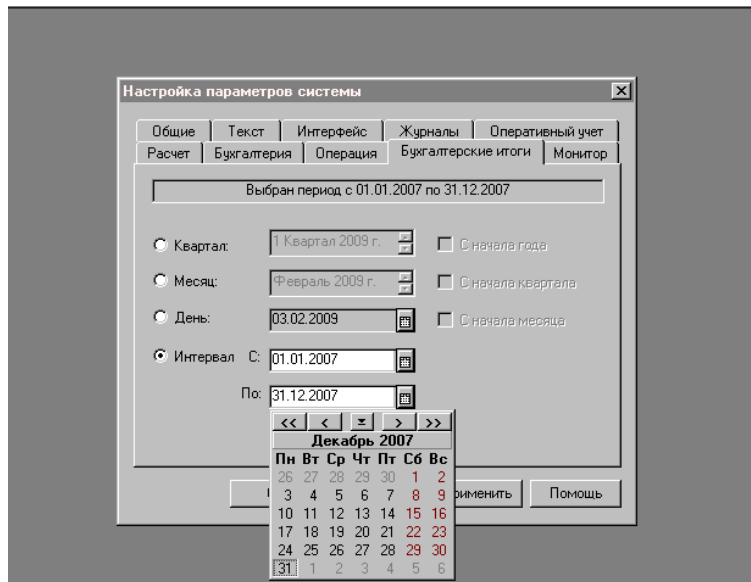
Настройка параметров системы

Общие | Текст | Интерфейс | Журналы | Оперативный учет
Расчет | Бухгалтерия | Операция | Бухгалтерские итоги | Монитор

Выбран период с 01.01.2007 по 31.12.2007

Квартал: 1 Квартал 2009 г. С начала года
Месяц: Февраль 2009 г. С начала квартала
День: 03.02.2009 С начала месяца
Интервал С: 01.01.2007
По: 31.12.2007

<< < > >>
Декабрь 2007

| Пн | Вт | Ср | Чт | Пт | Сб | Вс |
|---|---|---|---|---|---|---|
| 26 | 27 | 28 | 29 | 30 | 1 | 2 |
| 3 | 4 | 5 | 6 | 7 | 8 | 9 |
| 10 | 11 | 12 | 13 | 14 | 15 | 16 |
| 17 | 18 | 19 | 20 | 21 | 22 | 23 |
| 24 | 25 | 26 | 27 | 28 | 29 | 30 |
| 31 | 1 | 2 | 3 | 4 | 5 | 6 |

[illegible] рименить Помощь